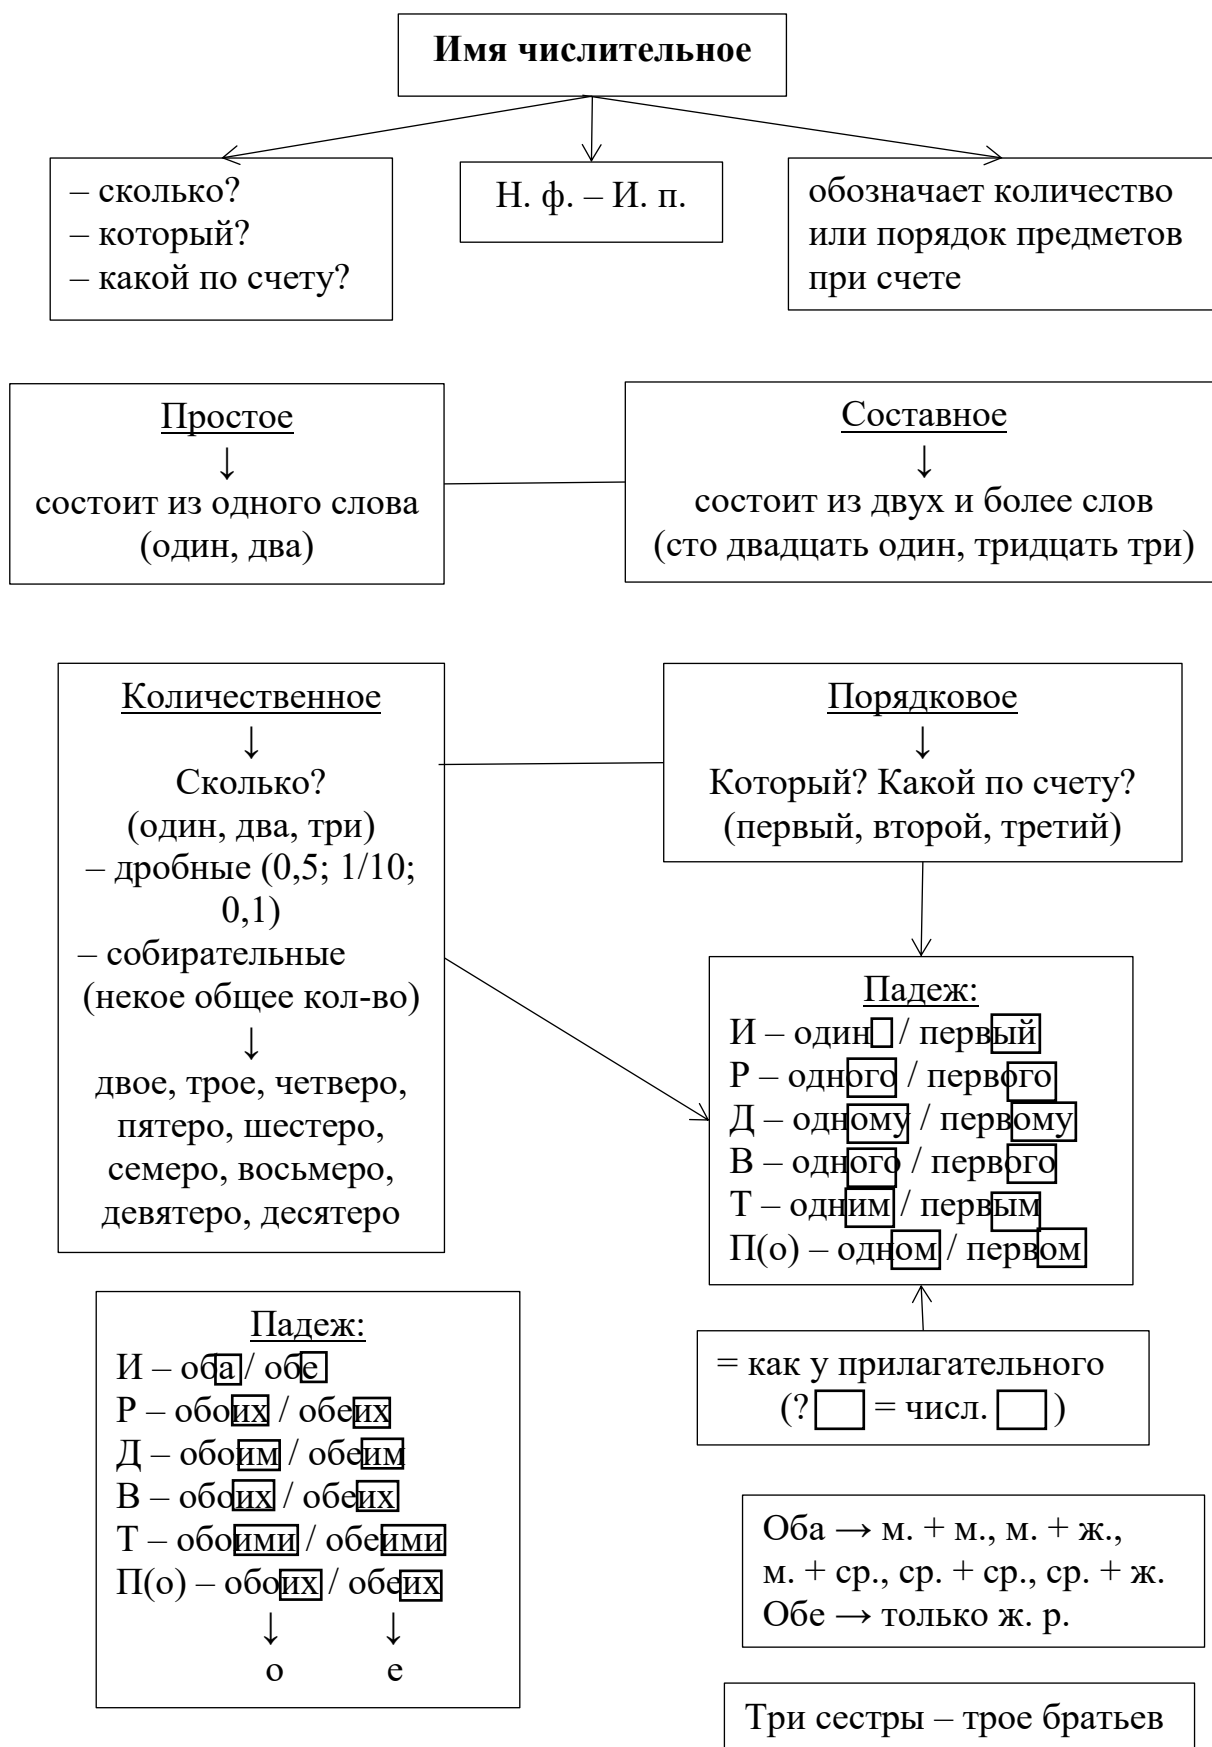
**Имя числительное**

– сколько?
– который?
– какой по счету?

Н. ф. – И. п.

обозначает количество или порядок предметов при счете

Простое
↓
состоит из одного слова (один, два)

Составное
↓
состоит из двух и более слов (сто двадцать один, тридцать три)

Количественное
↓
Сколько?
(один, два, три)
– дробные (0,5; 1/10; 0,1)
– собирательные (некое общее кол-во)
↓
двое, трое, четверо, пятеро, шестеро, семеро, восьмеро, девятеро, десятеро

Порядковое
↓
Который? Какой по счету?
(первый, второй, третий)

Падеж:
И – один / первый
Р – одного / первого
Д – одному / первому
В – одного / первого
Т – одним / первым
П(о) – одном / первом

= как у прилагательного
(? = числ. )

Падеж:
И – оба / обе
Р – обоих / обеих
Д – обоим / обеим
В – обоих / обеих
Т – обоими / обеими
П(о) – обоих / обеих
↓ ↓
о е

Оба → м. + м., м. + ж., м. + ср., ср. + ср., ср. + ж.
Обе → только ж. р.

Три сестры – трое братьев